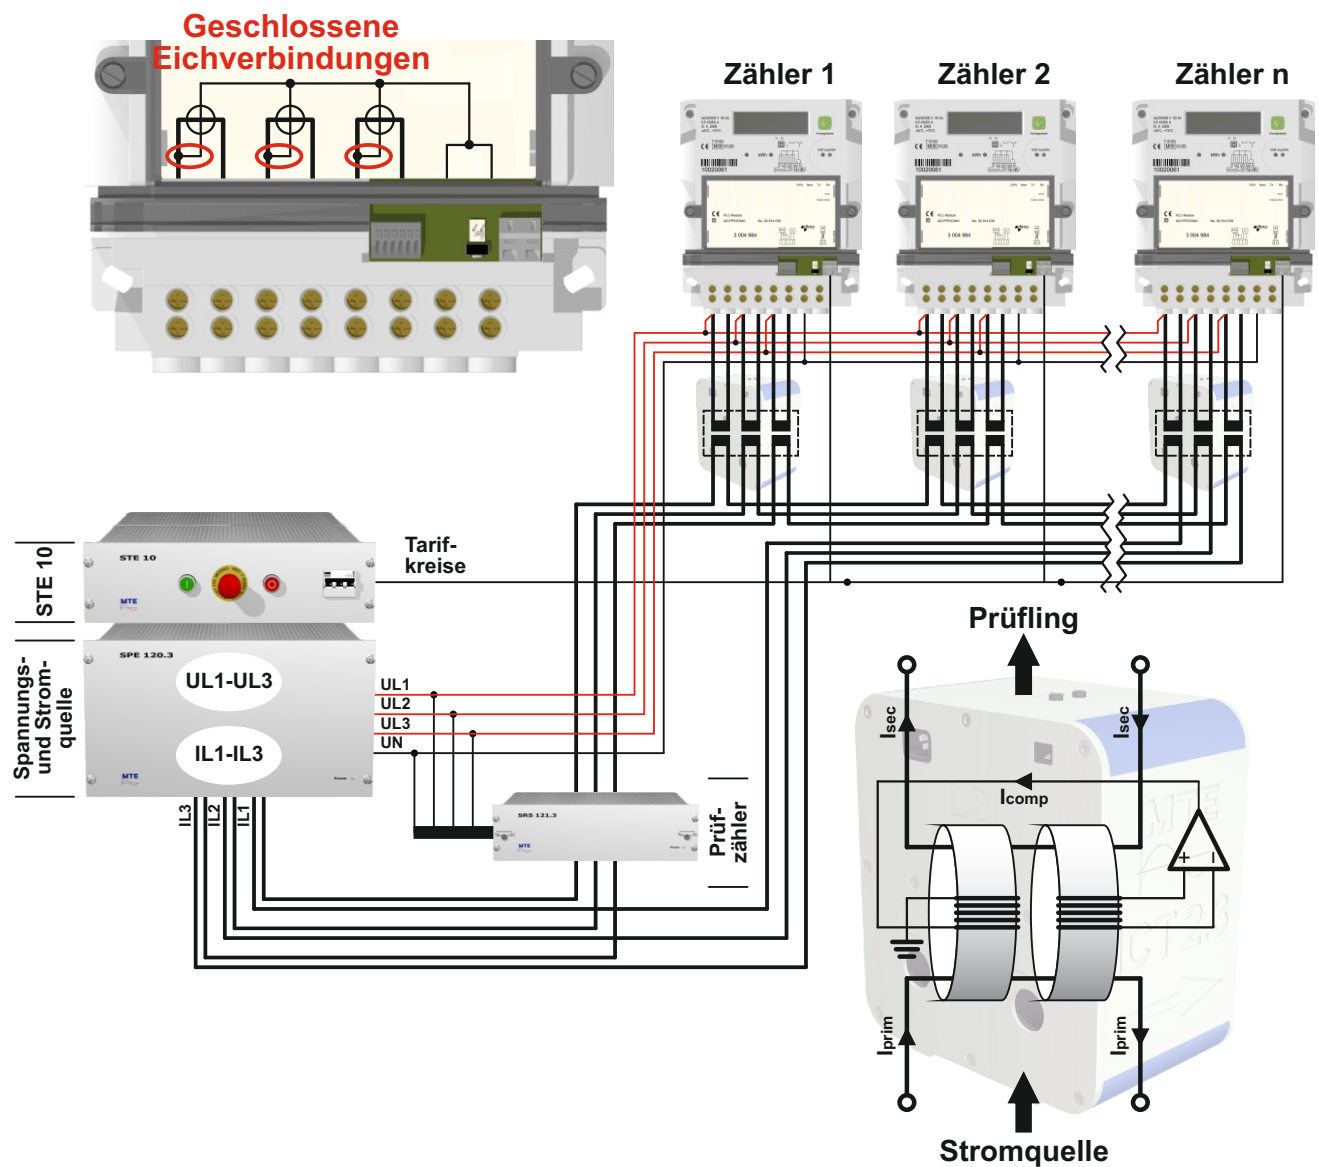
Geschlossene Eichverbindungen

Zähler 1

Zähler 2

Zähler n

STE 10

STE 10

Tarif-kreise

SPE 120.3

UL1-UL3

IL1-IL3

Spannungs- und Strom-quelle

UL1
UL2
UL3
UN

IL3 IL2 IL1

SRS 121.3

Prüf-zähler

Prüfling

Isec

Isec

Icomp

Iprim

Iprim

Stromquelle